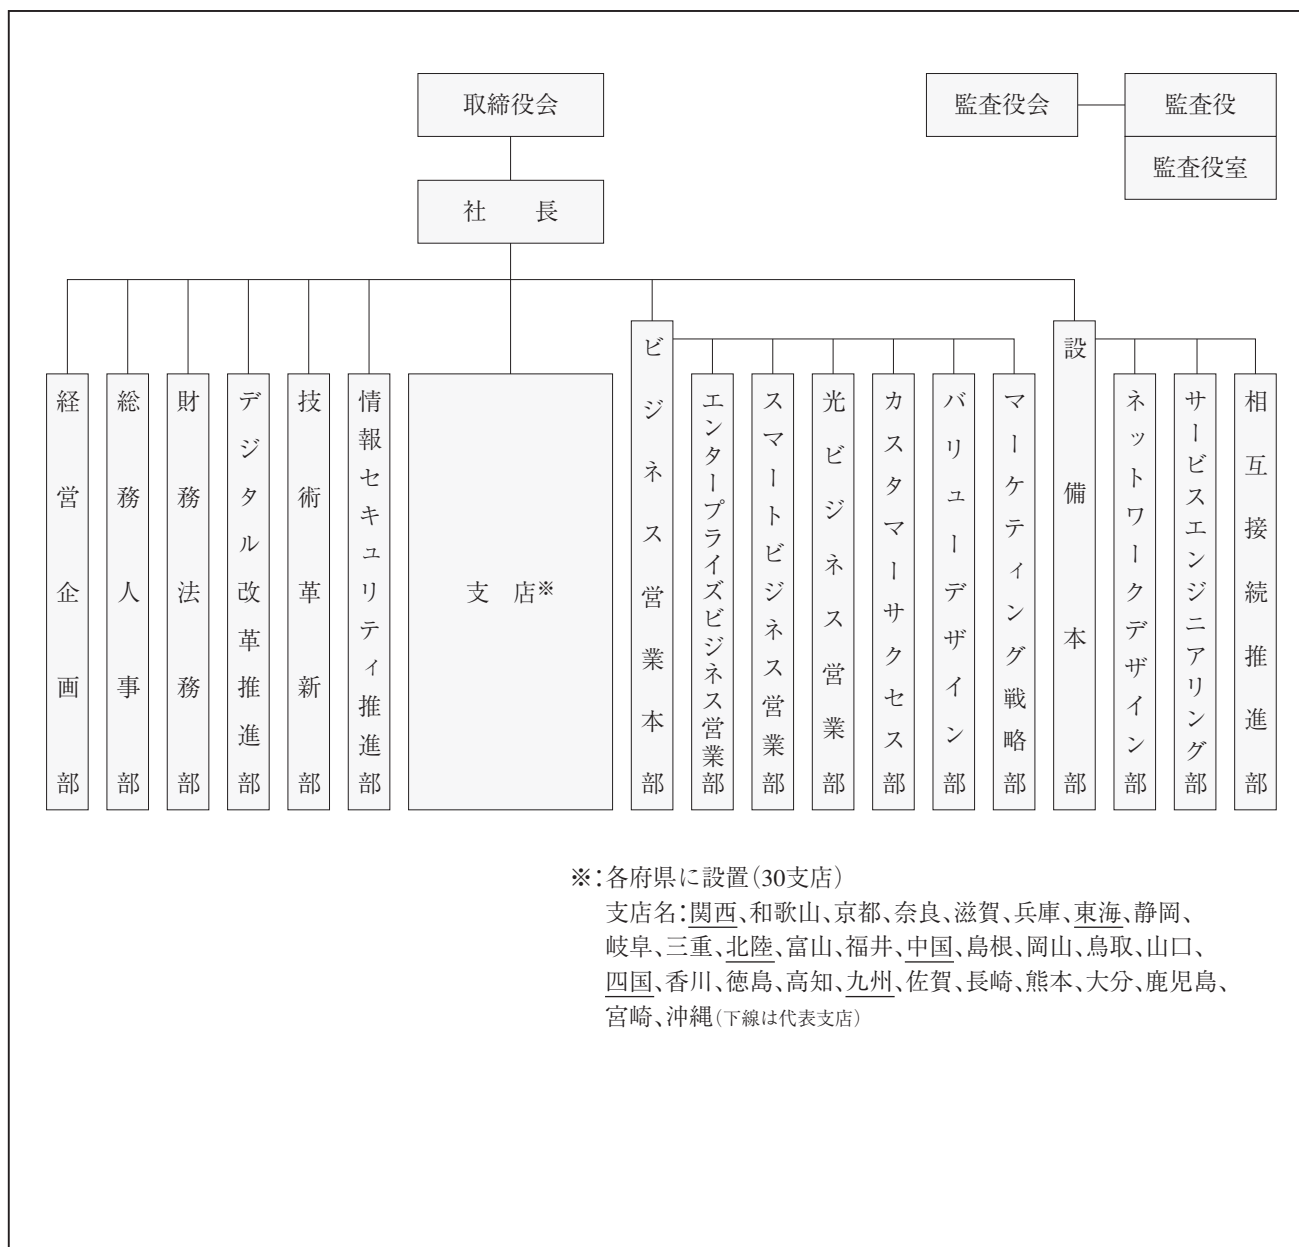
取締役会

監査役会

監査役

監査役室

社　長

経営企画部

総務人事部

財務法務部

デジタル改革推進部

技術革新部

情報セキュリティ推進部

支　店※

ビジネス営業本部

エンタープライズビジネス営業部

スマートビジネス営業部

光ビジネス営業部

カスタマーサクセス部

バリューデザイン部

マーケティング戦略部

設備本部

ネットワークデザイン部

サービスエンジニアリング部

相互接続推進部

※:各府県に設置(30支店)
支店名:関西、和歌山、京都、奈良、滋賀、兵庫、東海、静岡、岐阜、三重、北陸、富山、福井、中国、島根、岡山、鳥取、山口、四国、香川、徳島、高知、九州、佐賀、長崎、熊本、大分、鹿児島、宮崎、沖縄(下線は代表支店)